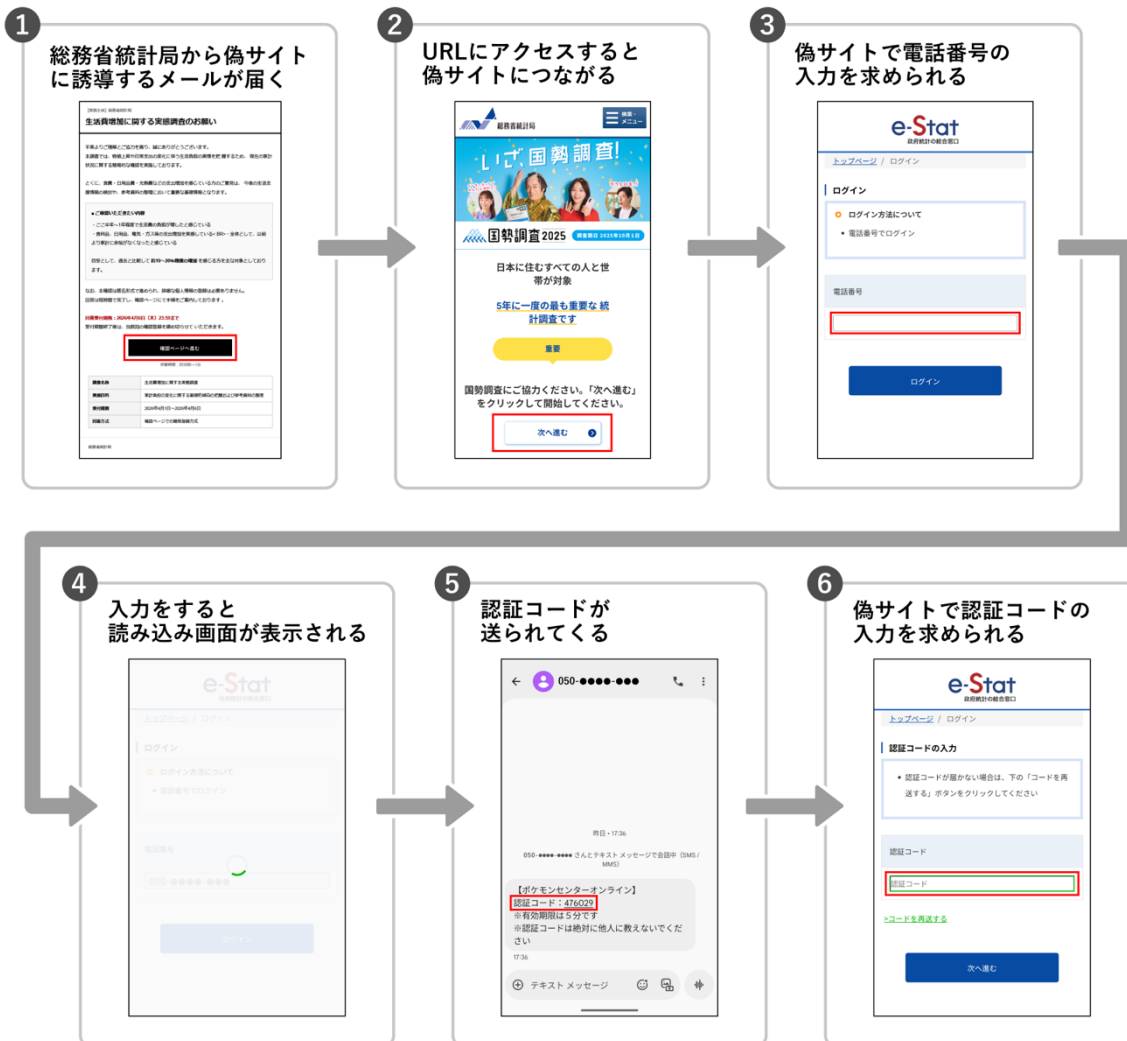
1
総務省統計局から偽サイトに誘導するメールが届く

【重要/お知らせ】総務省統計局
生活費増加に関する実態調査のお願い

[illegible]

●ご協力いただきたい内容
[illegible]

確認ページへ進む

| 調査名称 | 生活費増加に関する実態調査 |
|---|---|
| 実施目的 | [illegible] |
| 受付期間 | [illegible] |
| 回答方式 | 確認ページでの簡易登録方式 |

総務省統計局

2
URLにアクセスすると偽サイトにつながる

総務省統計局
検索・メニュー
いざ、国勢調査!
国勢調査2025 調査期日 2025年10月1日
日本に住むすべての人と世帯が対象
5年に一度の最も重要な統計調査です
重要
国勢調査にご協力ください。「次へ進む」をクリックして開始してください。
次へ進む

3
偽サイトで電話番号の入力を求められる

e-Stat
政府統計の総合窓口
トップページ / ログイン
ログイン
ログイン方法について
・電話番号でログイン
電話番号
ログイン

4
入力をすると読み込み画面が表示される

e-Stat
政府統計の総合窓口
トップページ / ログイン
ログイン
ログイン方法について
・電話番号でログイン
電話番号
050-●●●●-●●●
ログイン

5
認証コードが送られてくる

050-●●●●-●●●
昨日・17:36
050-●●●●-●●●● さんとテキスト メッセージで会話中 (SMS / MMS)
【ポケモンセンターオンライン】
認証コード：476029
※有効期限は5分です
※認証コードは絶対に他人に教えないでください
17:36
テキスト メッセージ

6
偽サイトで認証コードの入力を求められる

e-Stat
政府統計の総合窓口
トップページ / ログイン
認証コードの入力
・認証コードが届かない場合は、下の「コードを再送する」ボタンをクリックしてください
認証コード
認証コード
>コードを再送する
次へ進む